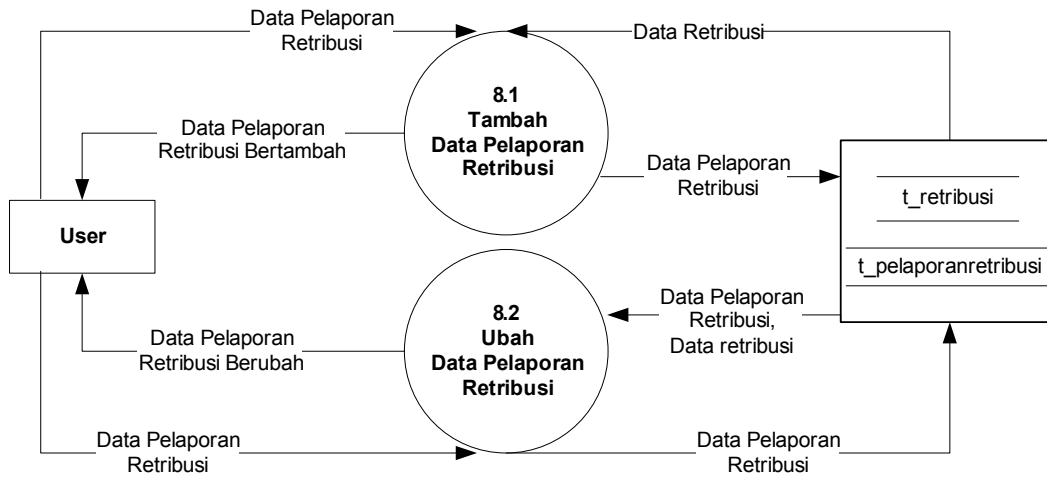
Data Pelaporan Retribusi

Data Retribusi

8.1
Tambah
Data Pelaporan
Retribusi

Data Pelaporan Retribusi Bertambah

Data Pelaporan Retribusi

t_retribusi

t_pelaporanretribusi

User

Data Pelaporan Retribusi, Data retribusi

8.2
Ubah
Data Pelaporan
Retribusi

Data Pelaporan Retribusi Berubah

Data Pelaporan Retribusi

Data Pelaporan Retribusi